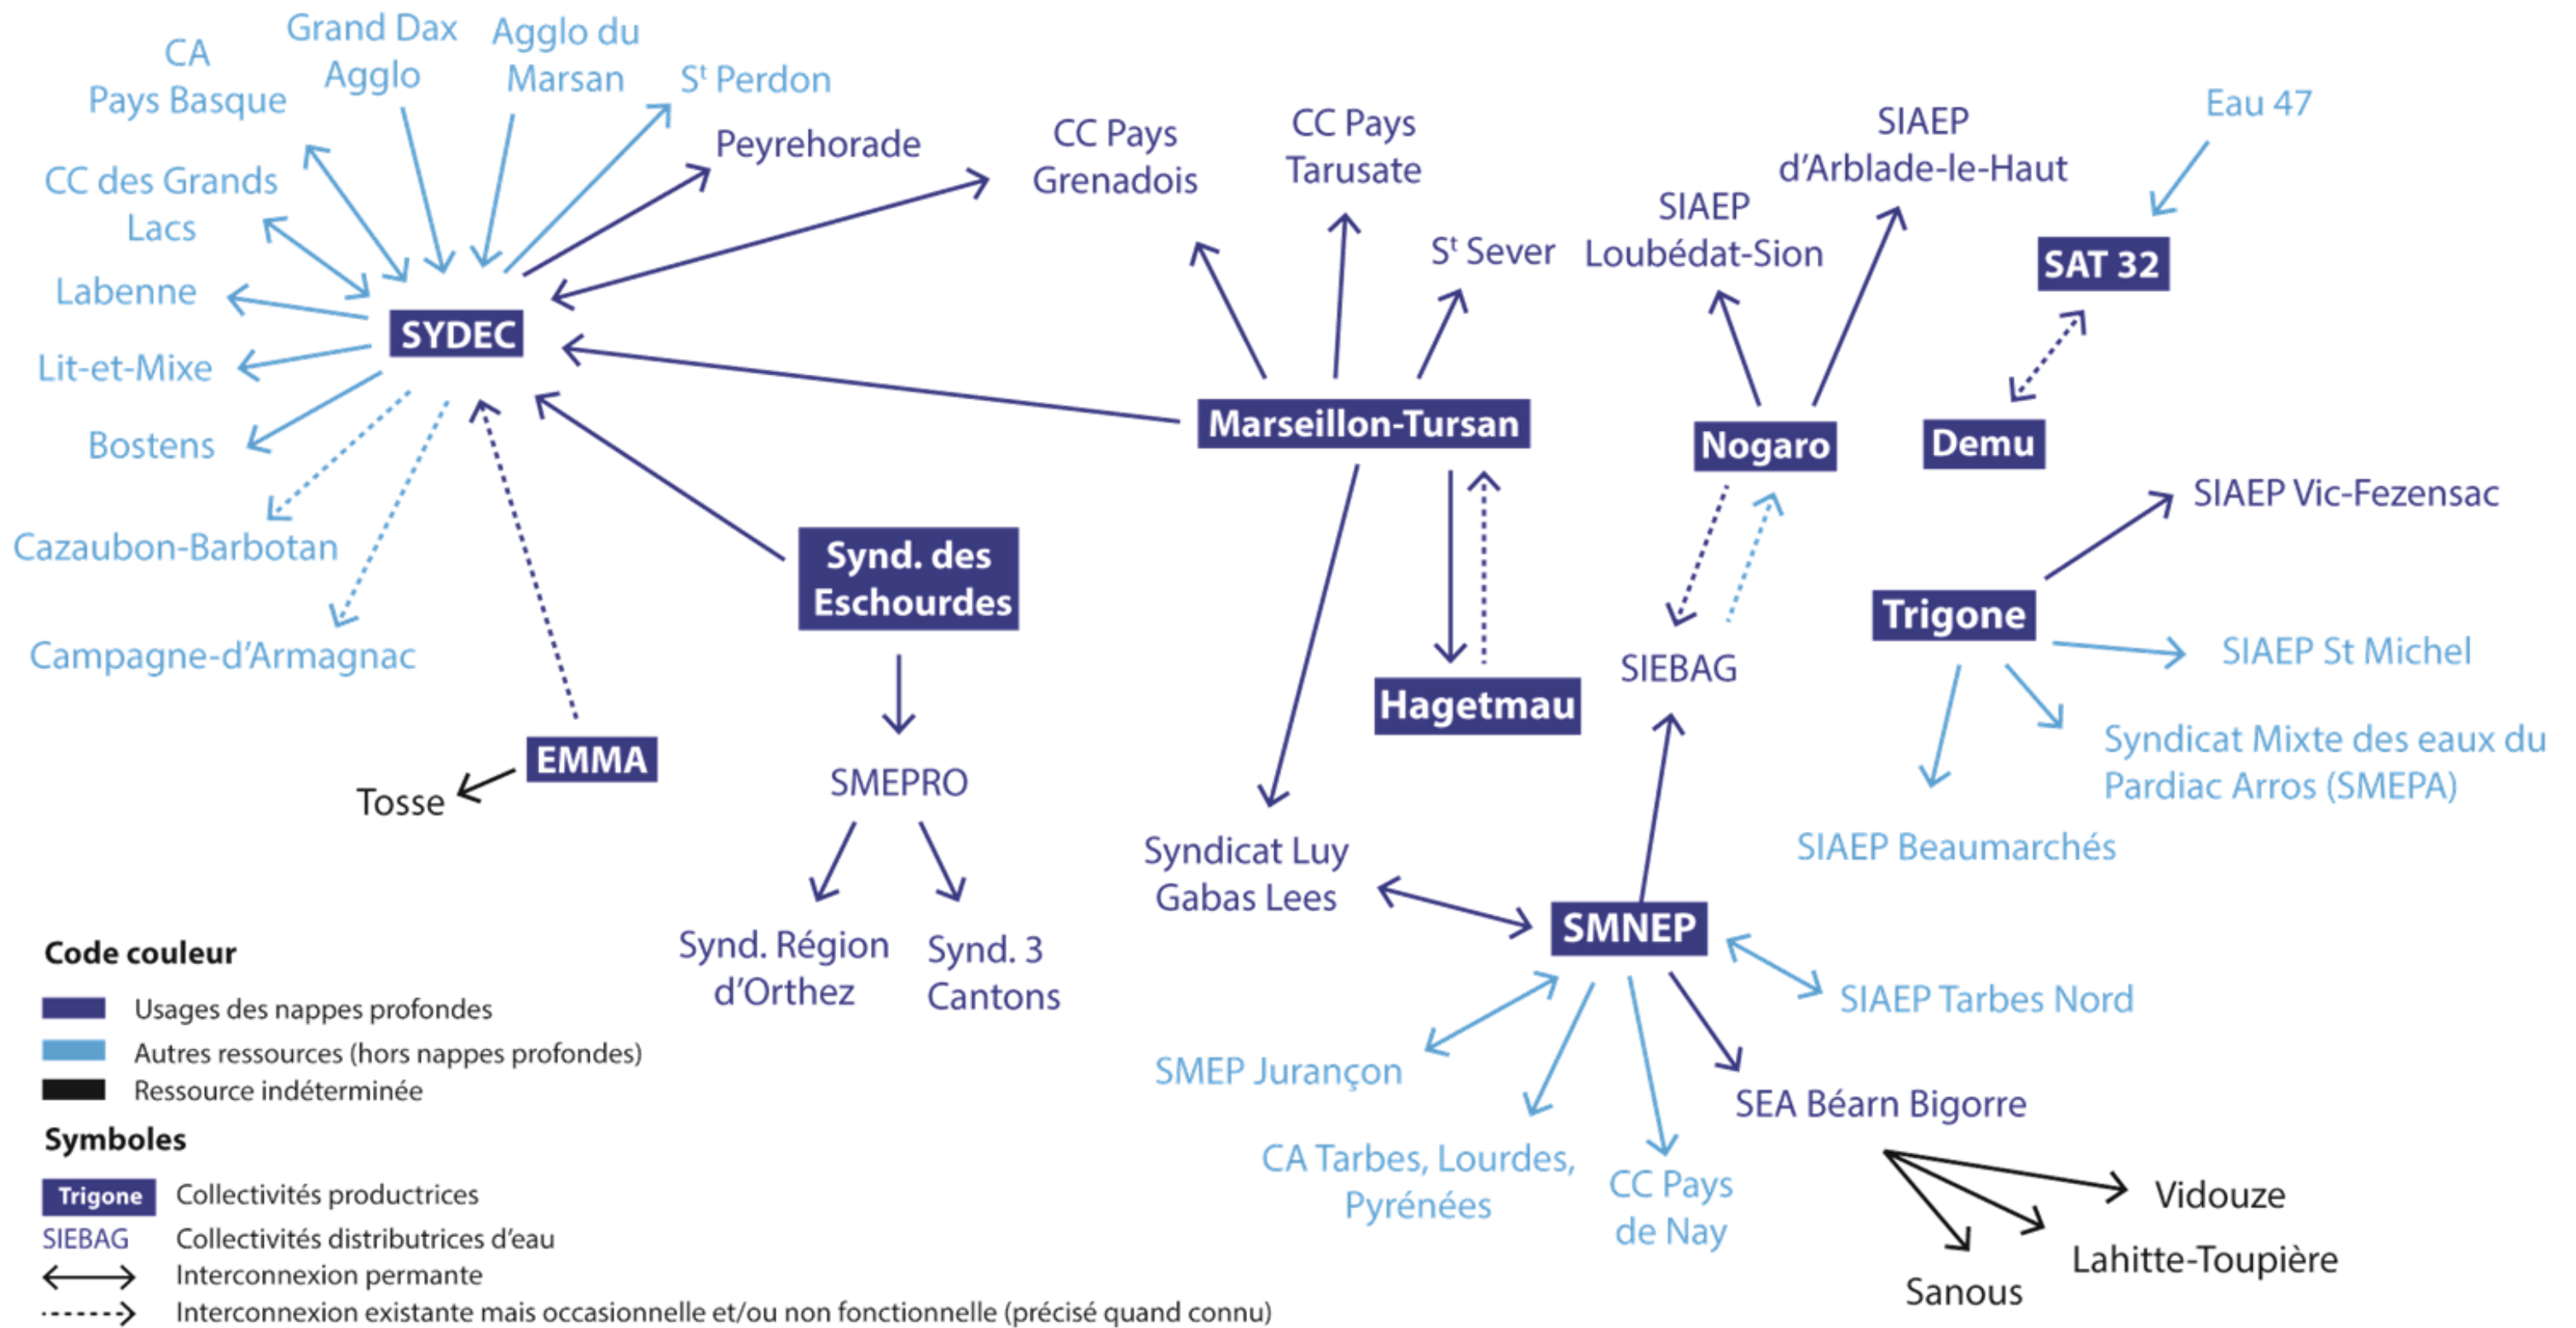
CA Pays Basque

Grand Dax Agglo

Agglo du Marsan

S$^t$ Perdon

Peyrehorade

CC des Grands Lacs

Labenne

Lit-et-Mixe

Bostens

Cazaubon-Barbotan

Campagne-d'Armagnac

SYDEC

CC Pays Grenadois

CC Pays Tarusate

S$^t$ Sever

SIAEP Loubédat-Sion

SIAEP d'Arblade-le-Haut

Eau 47

SAT 32

Marseillon-Tursan

Nogaro

Demu

SIAEP Vic-Fezensac

Synd. des Eschourdes

Trigone

SIAEP St Michel

SIEBAG

Hagetmau

Syndicat Mixte des eaux du Pardiac Arros (SMEPA)

EMMA

Tosse

SMEPRO

SIAEP Beaumarchés

Syndicat Luy Gabas Lees

Synd. Région d'Orthez

Synd. 3 Cantons

SMNEP

SIAEP Tarbes Nord

SMEP Jurançon

SEA Béarn Bigorre

CA Tarbes, Lourdes, Pyrénées

CC Pays de Nay

Vidouze

Lahitte-Toupière

Sanous

Code couleur
Usages des nappes profondes
Autres ressources (hors nappes profondes)
Ressource indéterminée

Symboles
Trigone Collectivités productrices
SIEBAG Collectivités distributrices d'eau
Interconnexion permante
Interconnexion existante mais occasionnelle et/ou non fonctionnelle (précisé quand connu)